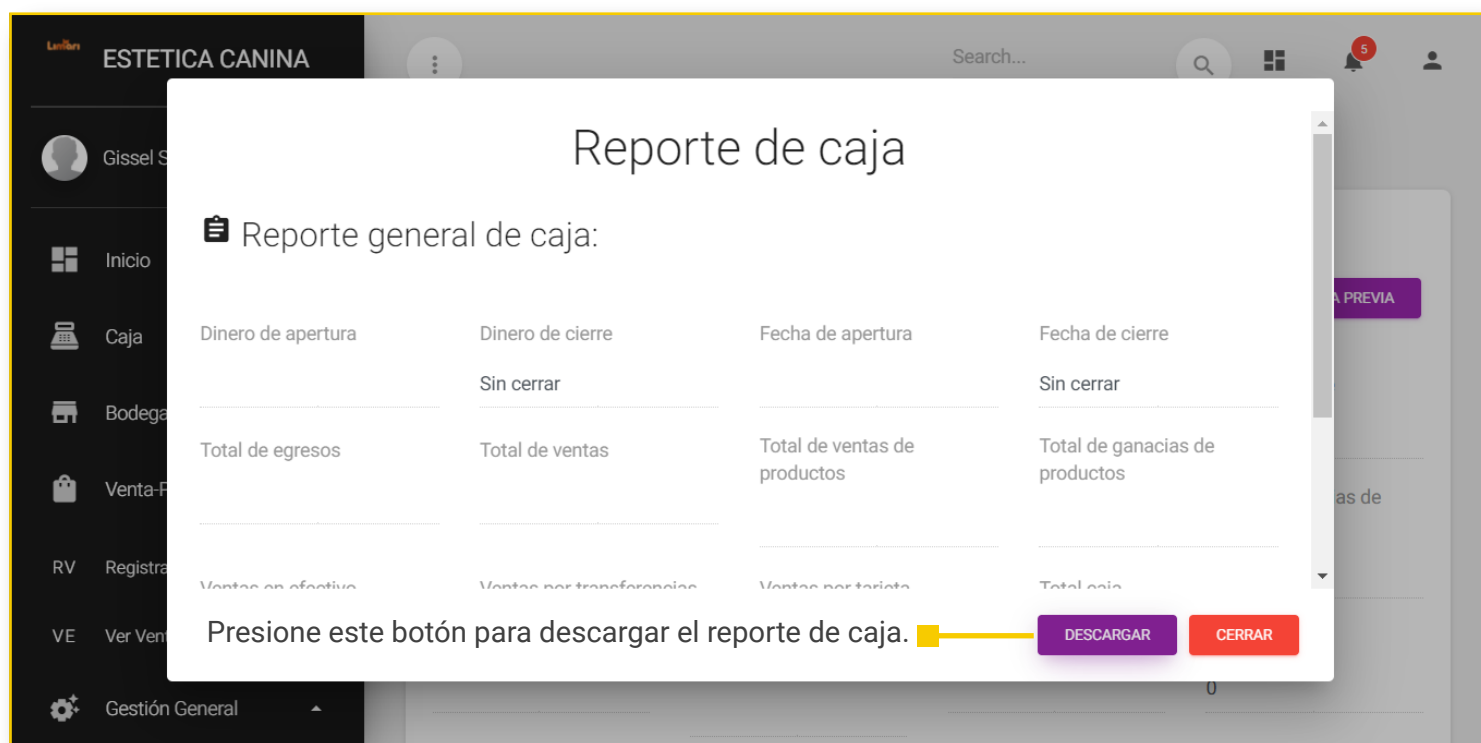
ESTETICA CANINA

Gissel S

Inicio

Caja

Bodega

Venta-P

RV Registra

VE Ver Vent

Gestión General

Search...

5

A PREVIA

as de

0

Reporte de caja

Reporte general de caja:

Dinero de apertura

Dinero de cierre
Sin cerrar

Fecha de apertura

Fecha de cierre
Sin cerrar

Total de egresos

Total de ventas

Total de ventas de productos

Total de ganacias de productos

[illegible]

Presione este botón para descargar el reporte de caja.

DESCARGAR

CERRAR